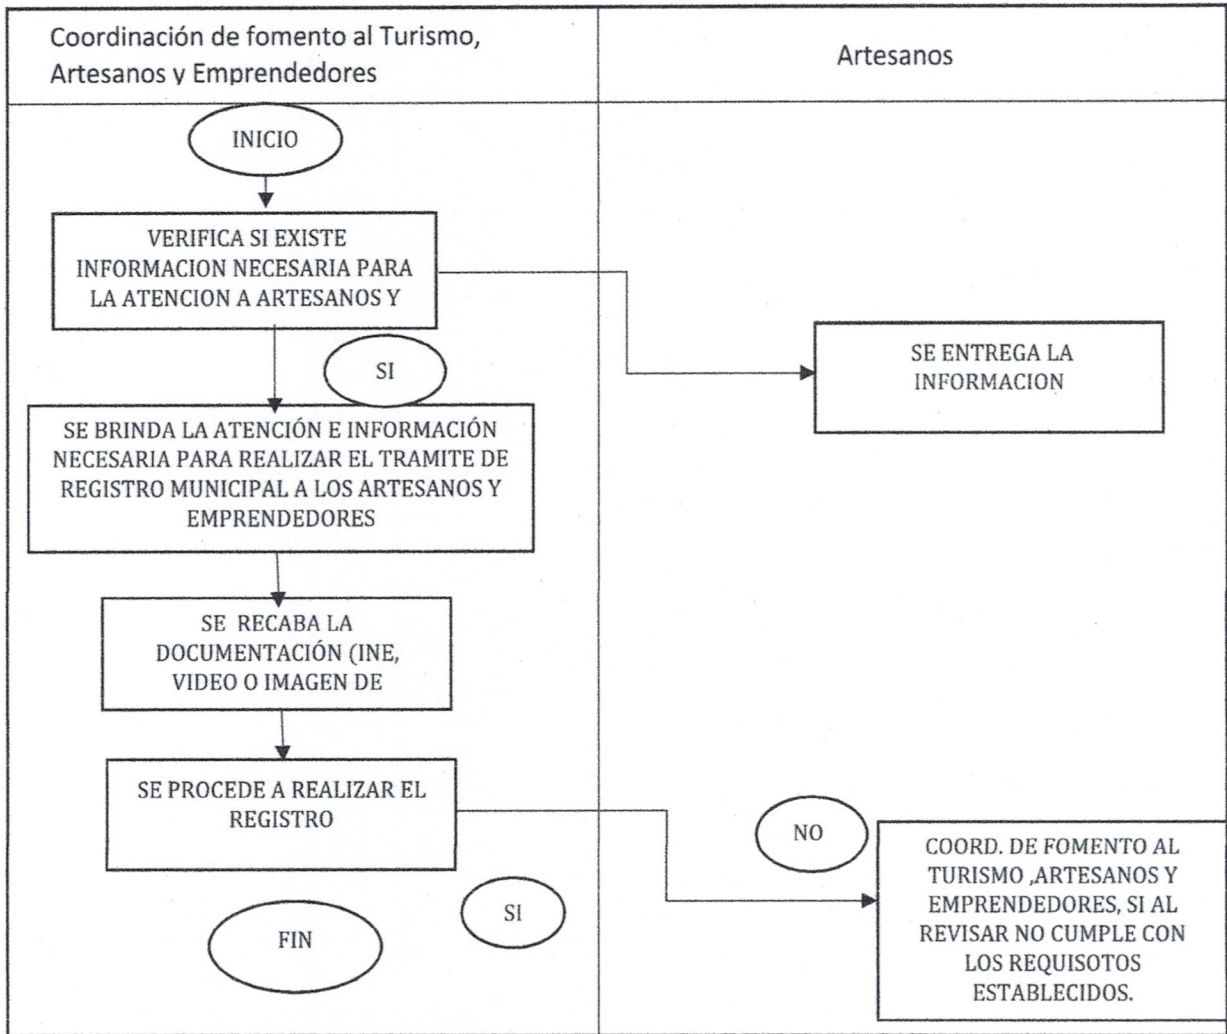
| Coordinación de fomento al Turismo, Artesanos y Emprendedores | Artesanos |
|---|---|

INICIO

VERIFICA SI EXISTE INFORMACION NECESARIA PARA LA ATENCION A ARTESANOS Y

SE ENTREGA LA INFORMACION

SI

SE BRINDA LA ATENCIÓN E INFORMACIÓN NECESARIA PARA REALIZAR EL TRAMITE DE REGISTRO MUNICIPAL A LOS ARTESANOS Y EMPRENDEDORES

SE RECABA LA DOCUMENTACIÓN (INE, VIDEO O IMAGEN DE

SE PROCEDE A REALIZAR EL REGISTRO

NO

COORD. DE FOMENTO AL TURISMO ,ARTESANOS Y EMPRENDEDORES, SI AL REVISAR NO CUMPLE CON LOS REQUISOTOS ESTABLECIDOS.

SI

FIN